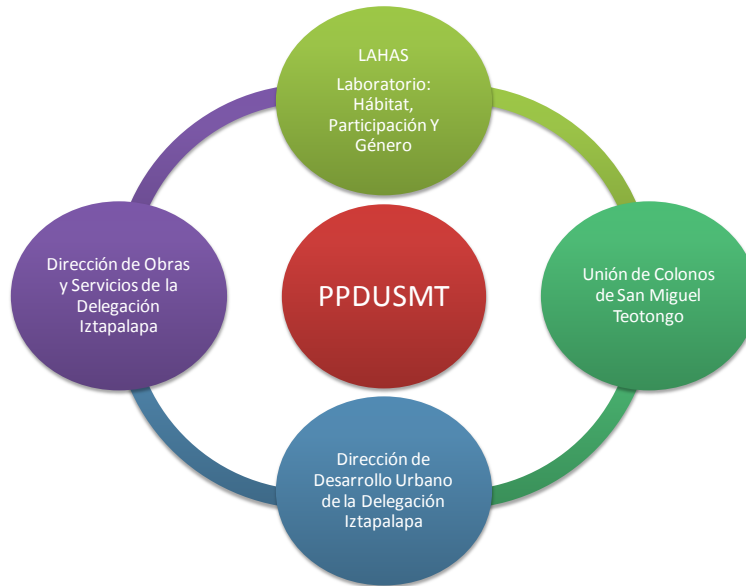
LAHAS

Laboratorio: Hábitat, Participación Y Género

Dirección de Obras y Servicios de la Delegación Iztapalapa

PPDUSMT

Unión de Colonos de San Miguel Teotongo

Dirección de Desarrollo Urbano de la Delegación Iztapalapa